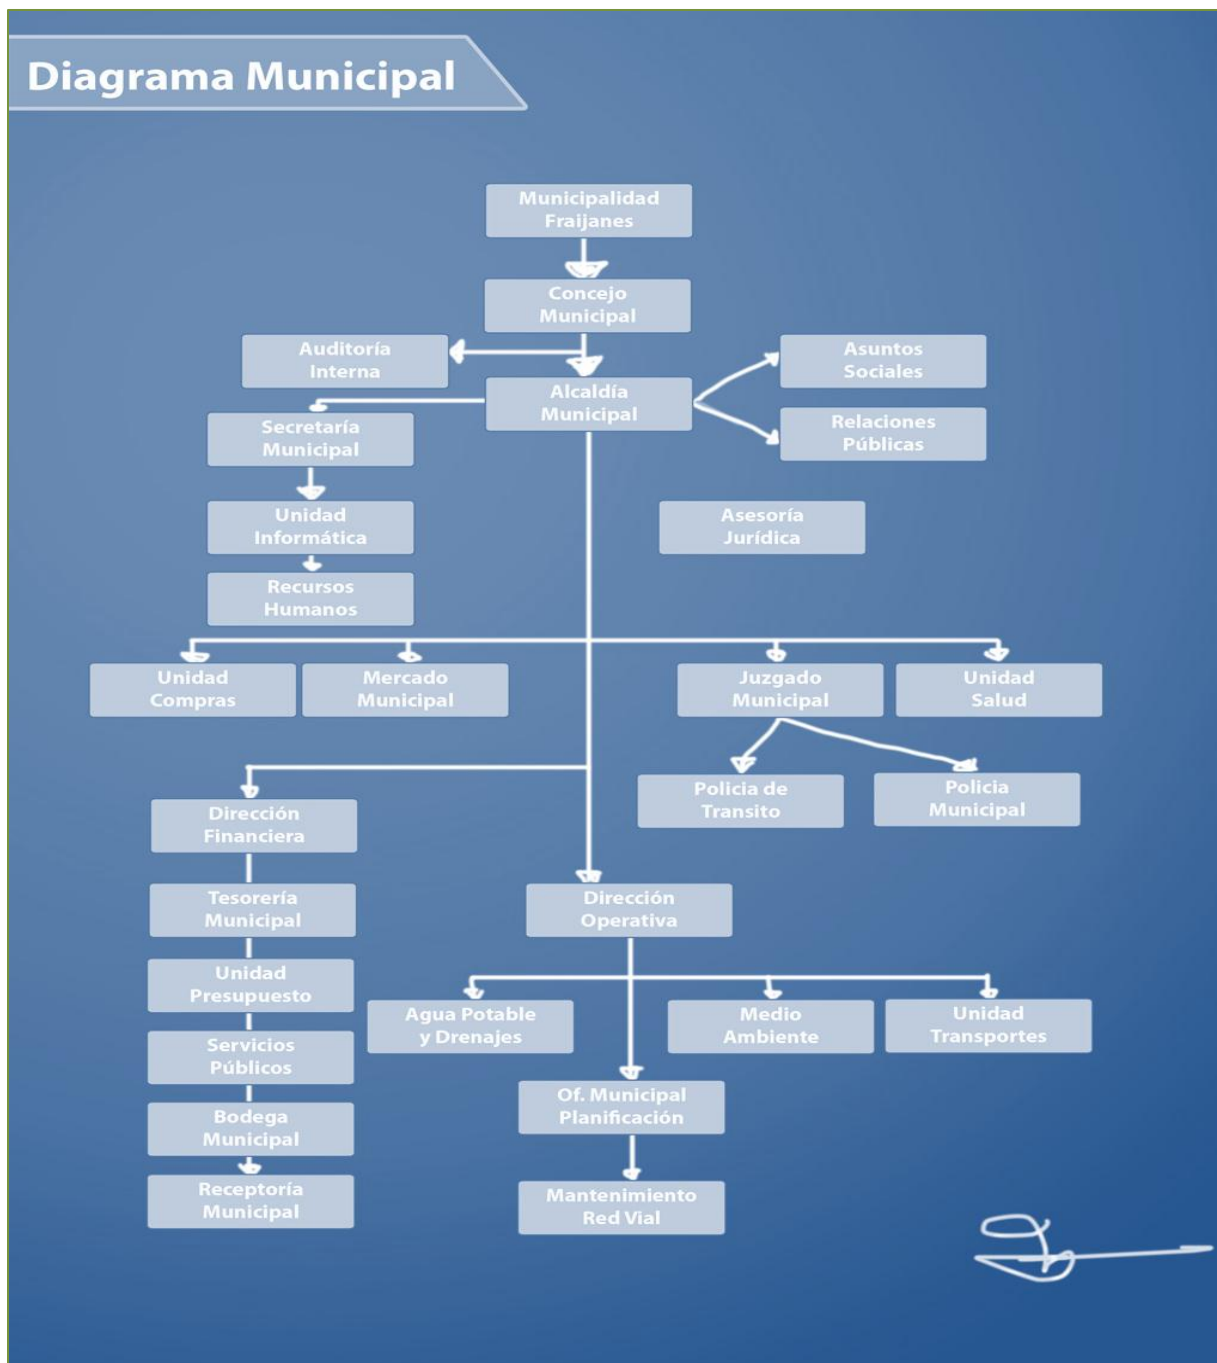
Diagrama Municipal

Municipalidad Fraijanes

Concejo Municipal

Auditoría Interna

Alcaldía Municipal

Asuntos Sociales

Relaciones Públicas

Secretaría Municipal

Unidad Informática

Recursos Humanos

Asesoría Jurídica

Unidad Compras

Mercado Municipal

Juzgado Municipal

Unidad Salud

Policia de Transito

Policia Municipal

Dirección Financiera

Tesorería Municipal

Unidad Presupuesto

Servicios Públicos

Bodega Municipal

Receptoría Municipal

Dirección Operativa

Agua Potable y Drenajes

Medio Ambiente

Unidad Transportes

Of. Municipal Planificación

Mantenimiento Red Vial